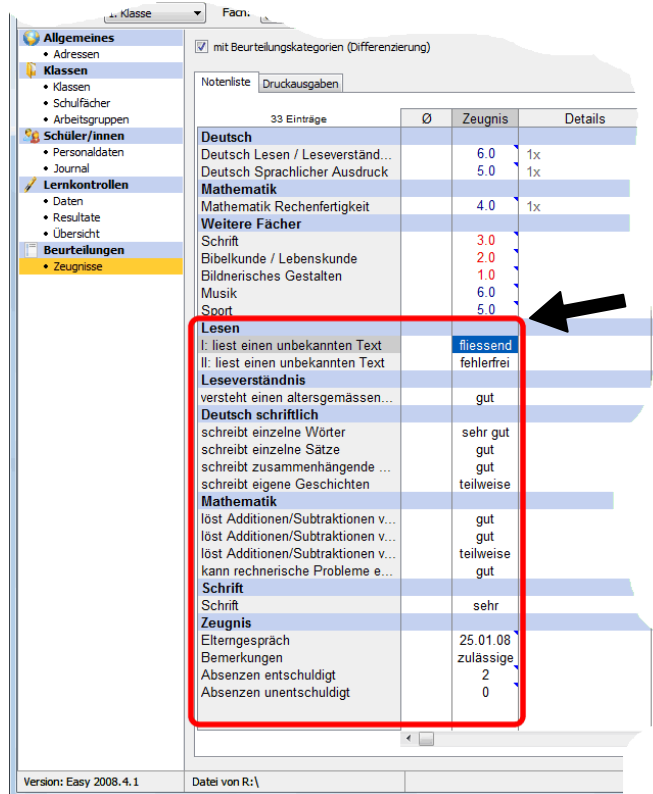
1. Klasse
Fach:

Allgemeines
• Adressen
Klassen
• Klassen
• Schulfächer
• Arbeitsgruppen
Schüler/innen
• Personaldaten
• Journal
Lernkontrollen
• Daten
• Resultate
• Übersicht
Beurteilungen
• Zeugnisse

mit Beurteilungskategorien (Differenzierung)

Notenliste | Druckausgaben

| 33 Einträge | Ø | Zeugnis | Details |
|---|---|---|---|
| Deutsch | | | |
| Deutsch Lesen / Leseverständ... | | 6.0 | 1x |
| Deutsch Sprachlicher Ausdruck | | 5.0 | 1x |
| Mathematik | | | |
| Mathematik Rechenfertigkeit | | 4.0 | 1x |
| Weitere Fächer | | | |
| Schrift | | 3.0 | |
| Bibelkunde / Lebenskunde | | 2.0 | |
| Bildnerisches Gestalten | | 1.0 | |
| Musik | | 6.0 | |
| Sport | | 5.0 | |
| Lesen | | | |
| I: liest einen unbekannten Text | | fliessend | |
| II: liest einen unbekannten Text | | fehlerfrei | |
| Leseverständnis | | | |
| versteht einen altersgemässen... | | gut | |
| Deutsch schriftlich | | | |
| schreibt einzelne Wörter | | sehr gut | |
| schreibt einzelne Sätze | | gut | |
| schreibt zusammenhängende ... | | gut | |
| schreibt eigene Geschichten | | teilweise | |
| Mathematik | | | |
| löst Additionen/Subtraktionen v... | | gut | |
| löst Additionen/Subtraktionen v... | | gut | |
| löst Additionen/Subtraktionen v... | | teilweise | |
| kann rechnerische Probleme e... | | gut | |
| Schrift | | | |
| Schrift | | sehr | |
| Zeugnis | | | |
| Elterngespräch | | 25.01.08 | |
| Bemerkungen | | zulässige | |
| Absenzen entschuldigt | | 2 | |
| Absenzen unentschuldigt | | 0 | |

Version: Easy 2008.4.1
Datei von R:\